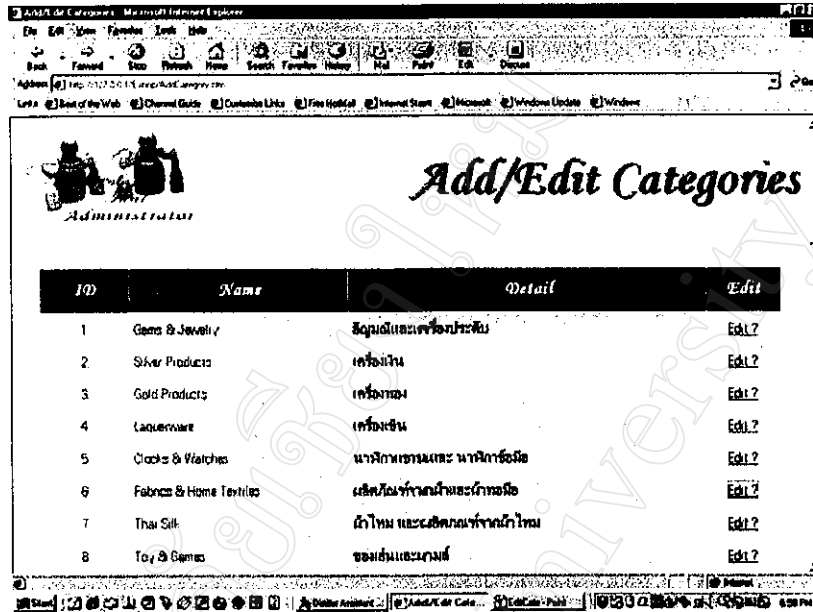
Add/Edit Categories - Microsoft Internet Explorer
File Edit View Favorites Tools Help
Back Forward Stop Refresh Home Search Favorites History Mail Print Edit Discuss
Address http://127.0.0.1/admin/AddCategory.asp
Links Best of the Web Channel Guide Customize Links Free Hotmail Internet Start Microsoft Windows Update Windows

Administrator

Add/Edit Categories

| ID | Name | Detail | Edit |
|---|---|---|---|
| 1 | Gems & Jewelry | อัญมณีและเครื่องประดับ | Edit ? |
| 2 | Silver Products | เครื่องเงิน | Edit ? |
| 3 | Gold Products | เครื่องทอง | Edit ? |
| 4 | Laquerware | เครื่องเขิน | Edit ? |
| 5 | Clocks & Watches | นาฬิกาแขวนและ นาฬิกาข้อมือ | Edit ? |
| 6 | Fabrics & Home Textiles | ผลิตภัณฑ์จากผ้าและผ้าทอมือ | Edit ? |
| 7 | Thai Silk | ผ้าไหม และผลิตภัณฑ์จากผ้าไหม | Edit ? |
| 8 | Toy & Games | ของเล่นและเกมส์ | Edit ? |

Internet
Start